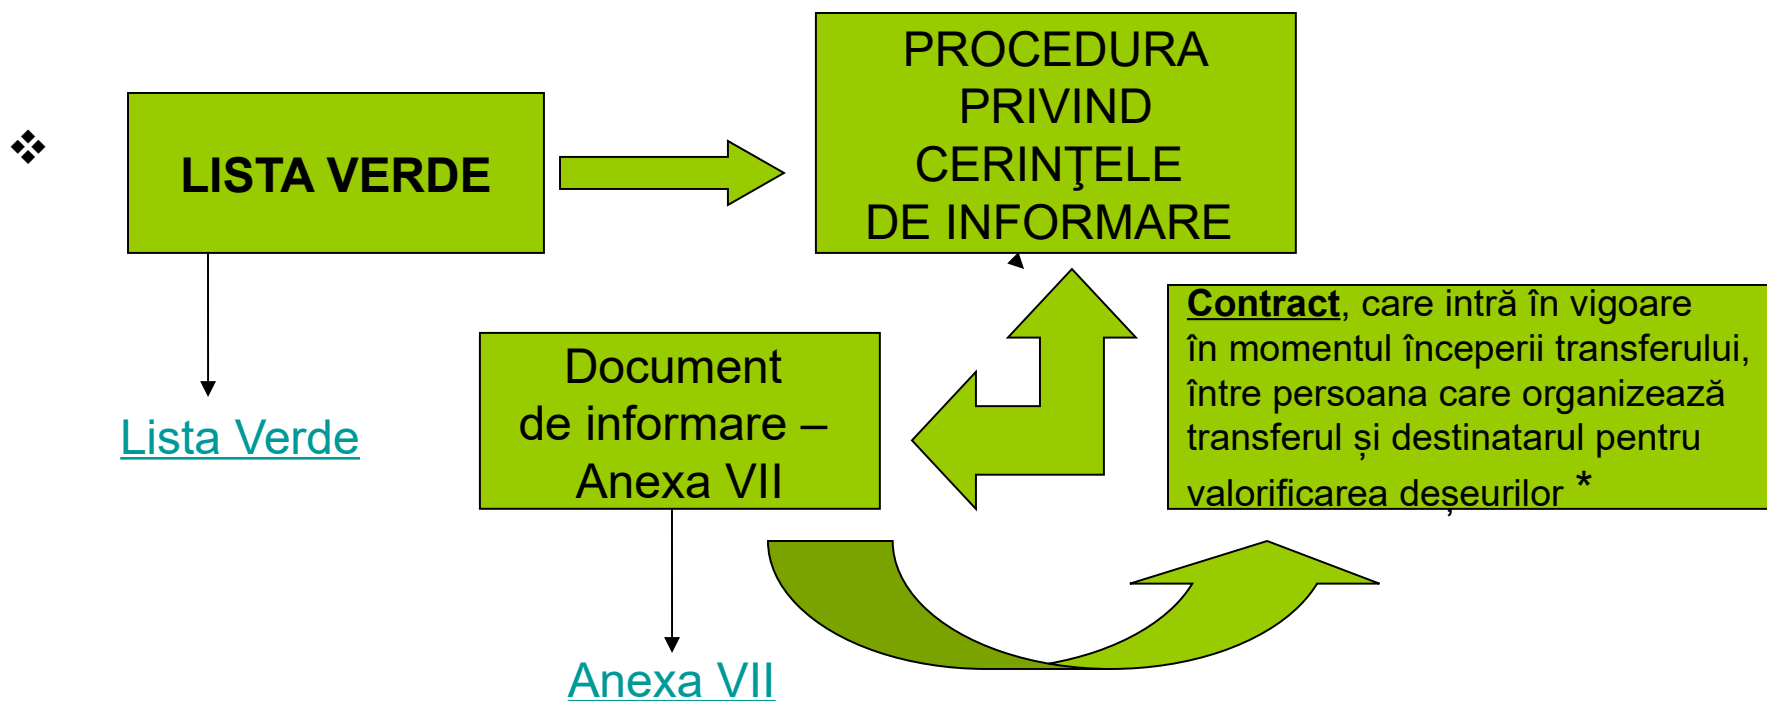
LISTA VERDE

PROCEDURA PRIVIND CERINŢELE DE INFORMARE

Lista Verde

Document de informare – Anexa VII

Contract, care intră în vigoare în momentul începerii transferului, între persoana care organizează transferul și destinatarul pentru valorificarea deșeurilor *

Anexa VII